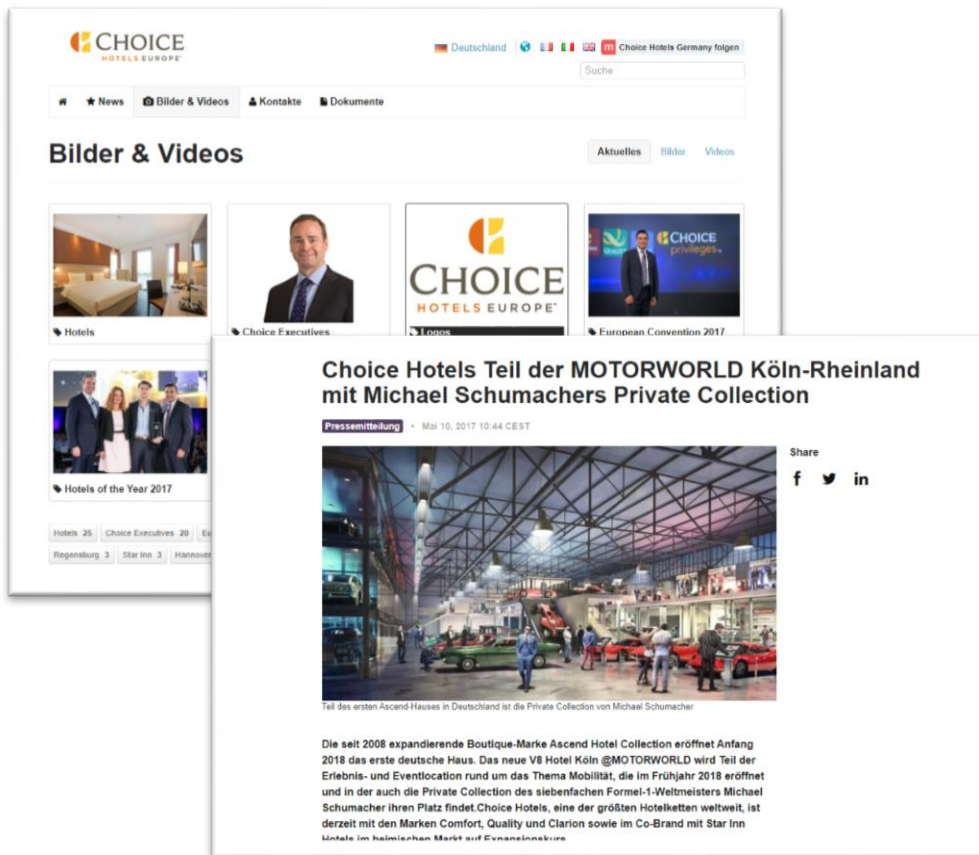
CHOICE
HOTELS EUROPE

Deutschland
Choice Hotels Germany folgen
Suche

News
Bilder & Videos
Kontakte
Dokumente

Bilder & Videos

Aktuelles
Bilder
Videos

CHOICE
HOTELS EUROPE

CHOICE privileges

Hotels
Choice Executives
Logos
European Convention 2017

Hotels of the Year 2017

Hotels 25
Choice Executives 20
Eu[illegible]
Regensburg 3
Star Inn 3
Hannover

Choice Hotels Teil der MOTORWORLD Köln-Rheinland mit Michael Schumachers Private Collection

Pressemitteilung • Mai 10, 2017 10:44 CEST

Share

Teil des ersten Ascend-Hauses in Deutschland ist die Private Collection von Michael Schumacher

Die seit 2008 expandierende Boutique-Marke Ascend Hotel Collection eröffnet Anfang 2018 das erste deutsche Haus. Das neue V8 Hotel Köln @MOTORWORLD wird Teil der Erlebnis- und Eventlocation rund um das Thema Mobilität, die im Frühjahr 2018 eröffnet und in der auch die Private Collection des siebenfachen Formel-1-Weltmeisters Michael Schumacher ihren Platz findet.Choice Hotels, eine der größten Hotelketten weltweit, ist derzeit mit den Marken Comfort, Quality und Clarion sowie im Co-Brand mit Star Inn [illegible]